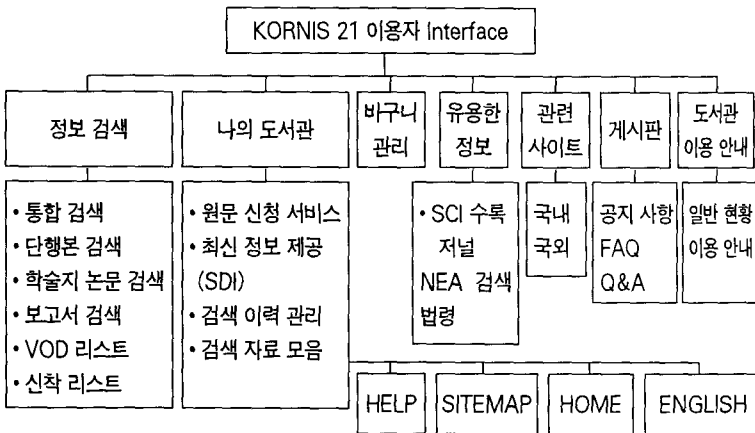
KORNIS 21 이용자 Interface

정보 검색

• 통합 검색
• 단행본 검색
• 학술지 논문 검색
• 보고서 검색
• VOD 리스트
• 신착 리스트

나의 도서관

• 원문 신청 서비스
• 최신 정보 제공 (SDI)
• 검색 이력 관리
• 검색 자료 모음

바구니 관리

유용한 정보

• SCI 수록 저널
NEA 검색
법령

관련 사이트

국내
국외

게시판

공지 사항
FAQ
Q&A

도서관 이용 안내

일반 현황
이용 안내

HELP

SITEMAP

HOME

ENGLISH